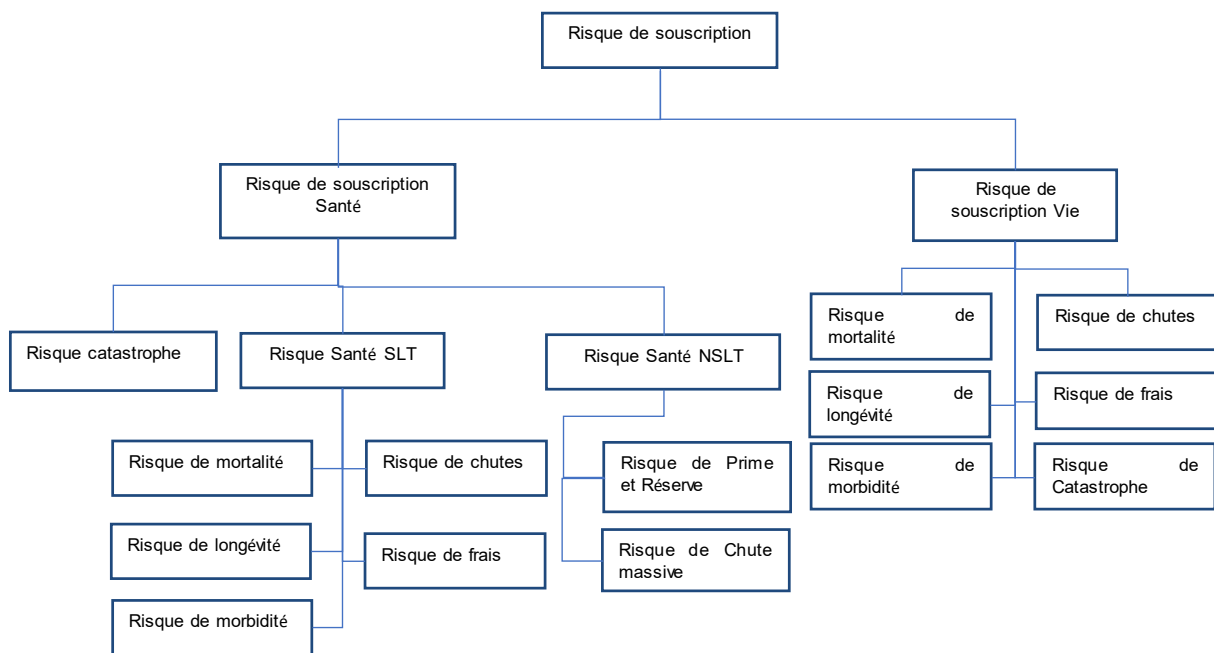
Risque de souscription

Risque de souscription Santé

Risque de souscription Vie

Risque catastrophe

Risque Santé SLT

Risque Santé NSLT

Risque de mortalité

Risque de chutes

Risque de longévité

Risque de frais

Risque de morbidité

Risque de Prime et Réserve

Risque de Chute massive

Risque de mortalité

Risque de chutes

Risque de longévité

Risque de frais

Risque de morbidité

Risque de Catastrophe